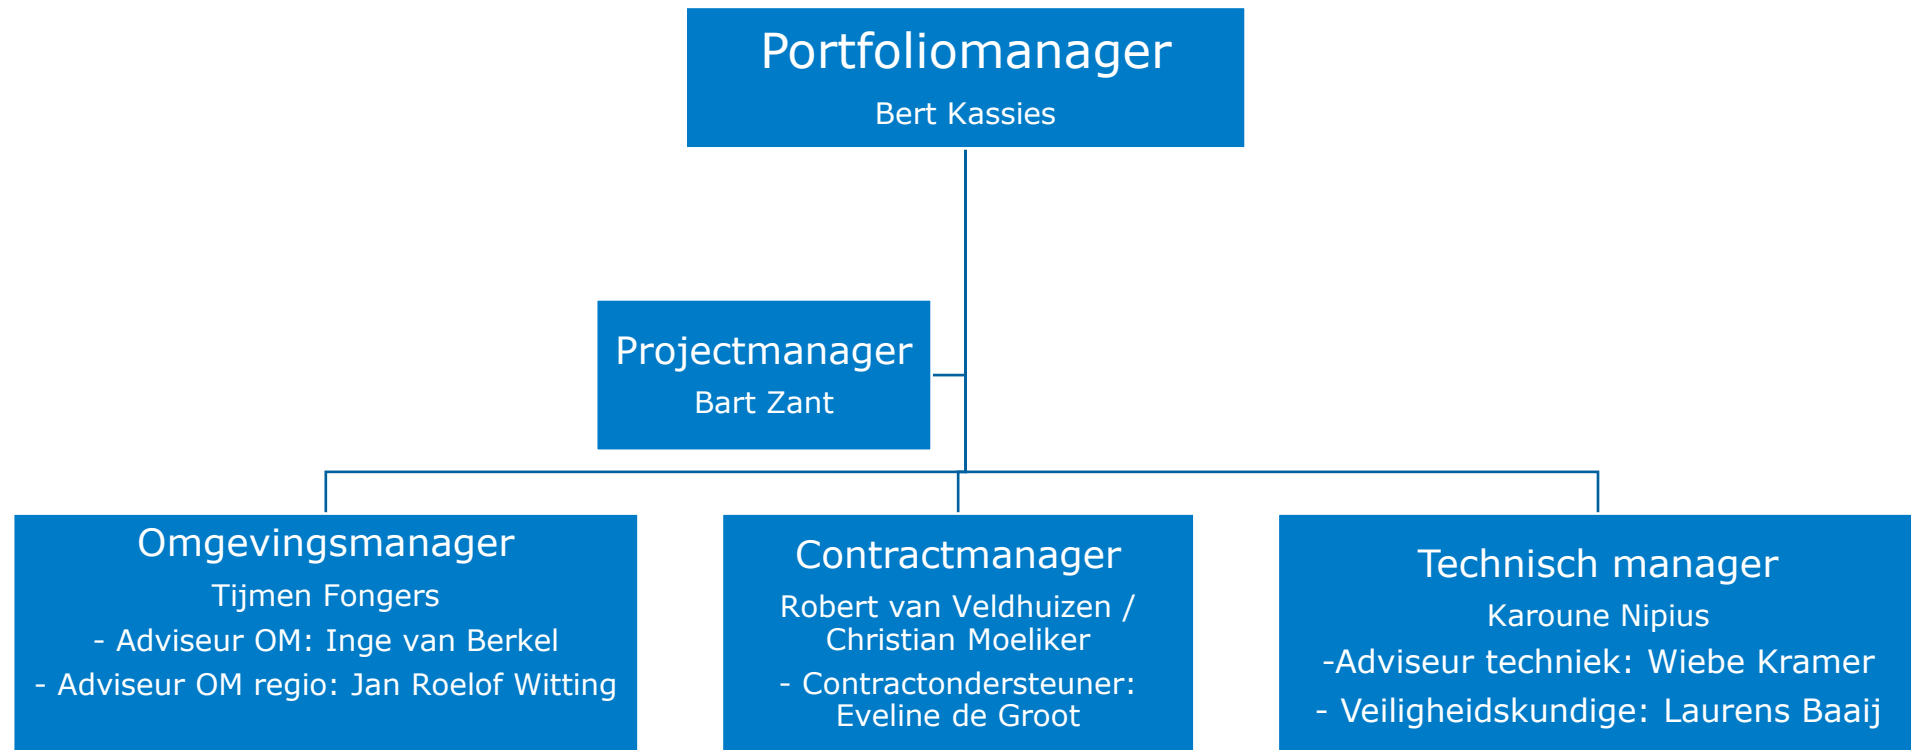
Portfoliomanager
Bert Kassies

Projectmanager
Bart Zant

Omgevingsmanager
Tijmen Fongers
- Adviseur OM: Inge van Berkel
- Adviseur OM regio: Jan Roelof Witting

Contractmanager
Robert van Veldhuizen / Christian Moeliker
- Contractondersteuner: Eveline de Groot

Technisch manager
Karoune Nipius
-Adviseur techniek: Wiebe Kramer
- Veiligheidskundige: Laurens Baaij